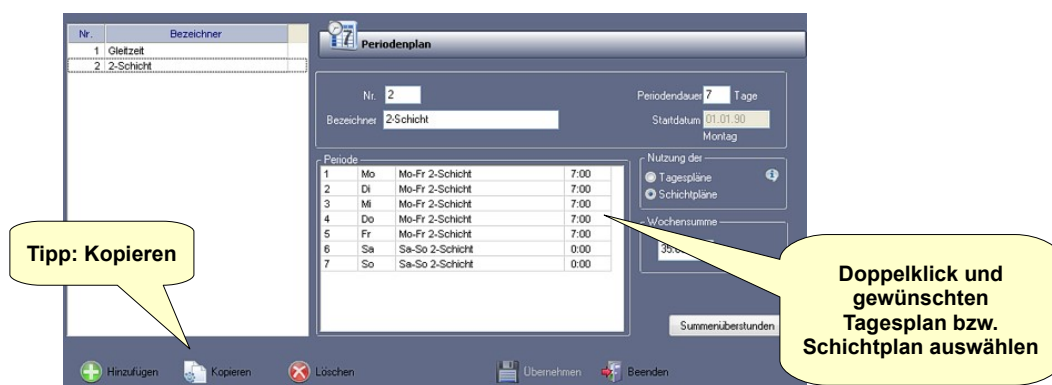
| Nr. | Bezeichner |
|---|---|
| 1 | Gleitzeit |
| 2 | 2-Schicht |

Periodenplan

Nr. 2

Bezeichner 2-Schicht

Periodendauer 7 Tage

Startdatum 01.01.90

Montag

Periode

| | | | |
|---|---|---|---|
| 1 | Mo | Mo-Fr 2-Schicht | 7:00 |
| 2 | Di | Mo-Fr 2-Schicht | 7:00 |
| 3 | Mi | Mo-Fr 2-Schicht | 7:00 |
| 4 | Do | Mo-Fr 2-Schicht | 7:00 |
| 5 | Fr | Mo-Fr 2-Schicht | 7:00 |
| 6 | Sa | Sa-So 2-Schicht | 0:00 |
| 7 | So | Sa-So 2-Schicht | 0:00 |

Nutzung der

Tagespläne

Schichtpläne

Wochensumme

35:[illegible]

Summenüberstunden

Tipp: Kopieren

Doppelklick und gewünschten Tagesplan bzw. Schichtplan auswählen

Hinzufügen Kopieren Löschen Übernehmen Beenden